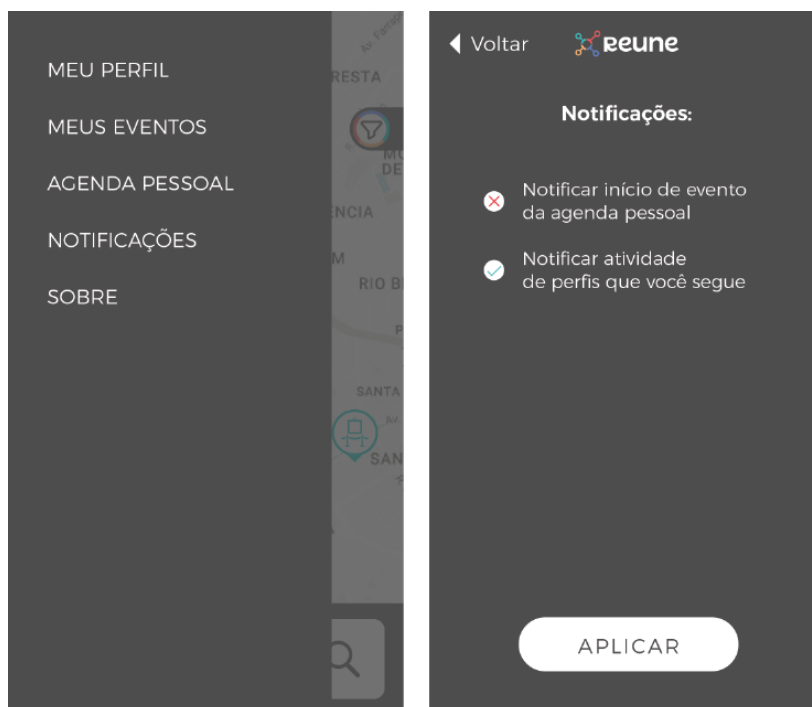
MEU PERFIL

MEUS EVENTOS

AGENDA PESSOAL

NOTIFICAÇÕES

SOBRE

Av. Fang

RESTA

MU
DE

ÊNCIA

M

RIO B

P

SANTA

AV

SAN

Voltar

reune

Notificações:

Notificar início de evento da agenda pessoal

Notificar atividade de perfis que você segue

APLICAR